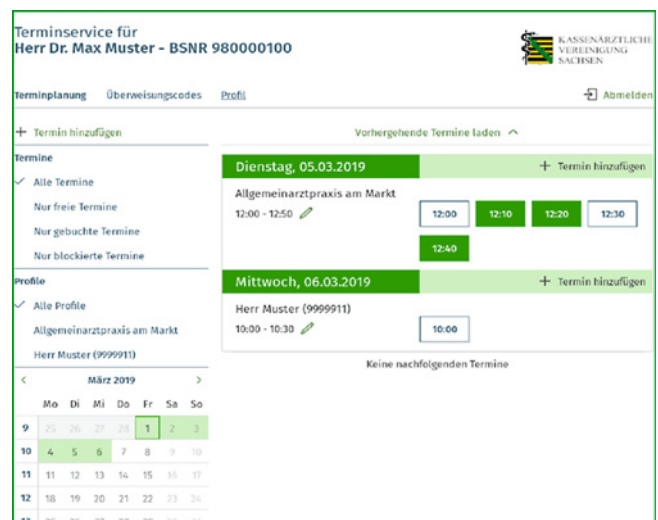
Terminservice für
Herr Dr. Max Muster - BSNR 980000100

KASSENÄRZTLICHE VEREINIGUNG SACHSEN

Terminplanung Überweisungscodes Profil

Abmelden

+ Termin hinzufügen

Vorhergehende Termine laden

Termine
✓ Alle Termine
Nur freie Termine
Nur gebuchte Termine
Nur blockierte Termine

Profile
✓ Alle Profile
Allgemeinarztpraxis am Markt
Herr Muster (9999911)

< März 2019 >

| | Mo | Di | Mi | Do | Fr | Sa | So |
|---|---|---|---|---|---|---|---|
| 9 | 25 | 26 | 27 | 28 | 1 | 2 | 3 |
| 10 | 4 | 5 | 6 | 7 | 8 | 9 | 10 |
| 11 | 11 | 12 | 13 | 14 | 15 | 16 | 17 |
| 12 | 18 | 19 | 20 | 21 | 22 | 23 | 24 |

Dienstag, 05.03.2019
+ Termin hinzufügen
Allgemeinarztpraxis am Markt
12:00 - 12:50
12:00 12:10 12:20 12:30 12:40

Mittwoch, 06.03.2019
+ Termin hinzufügen
Herr Muster (9999911)
10:00 - 10:30
10:00

Keine nachfolgenden Termine